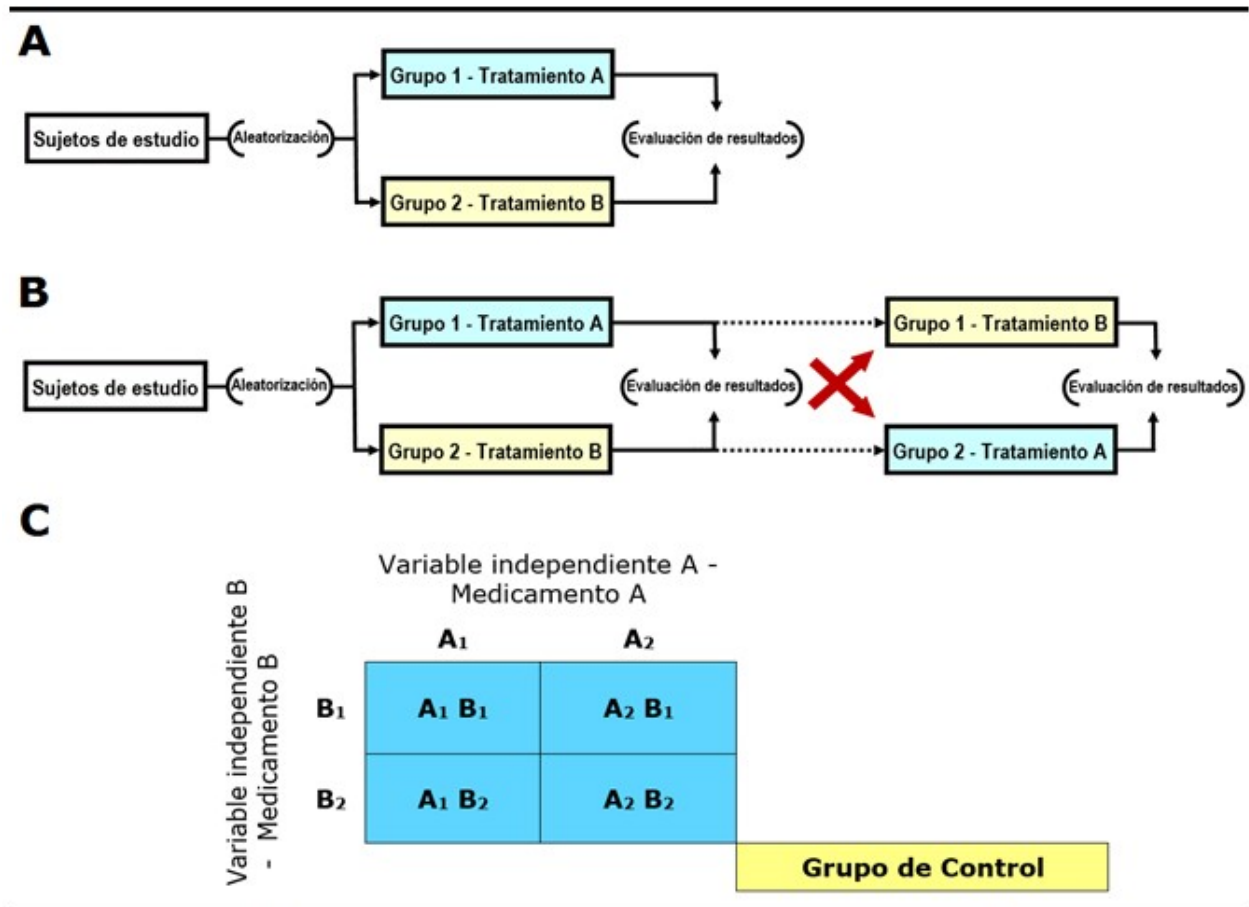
A

Sujetos de estudio
Aleatorización
Grupo 1 - Tratamiento A
Grupo 2 - Tratamiento B
Evaluación de resultados

B

Sujetos de estudio
Aleatorización
Grupo 1 - Tratamiento A
Grupo 2 - Tratamiento B
Evaluación de resultados
Grupo 1 - Tratamiento B
Grupo 2 - Tratamiento A
Evaluación de resultados

C

Variable independiente A - Medicamento A

Variable independiente B - Medicamento B

| | $A_1$ | $A_2$ |
|---|---|---|
| $B_1$ | $A_1$ $B_1$ | $A_2$ $B_1$ |
| $B_2$ | $A_1$ $B_2$ | $A_2$ $B_2$ |

Grupo de Control